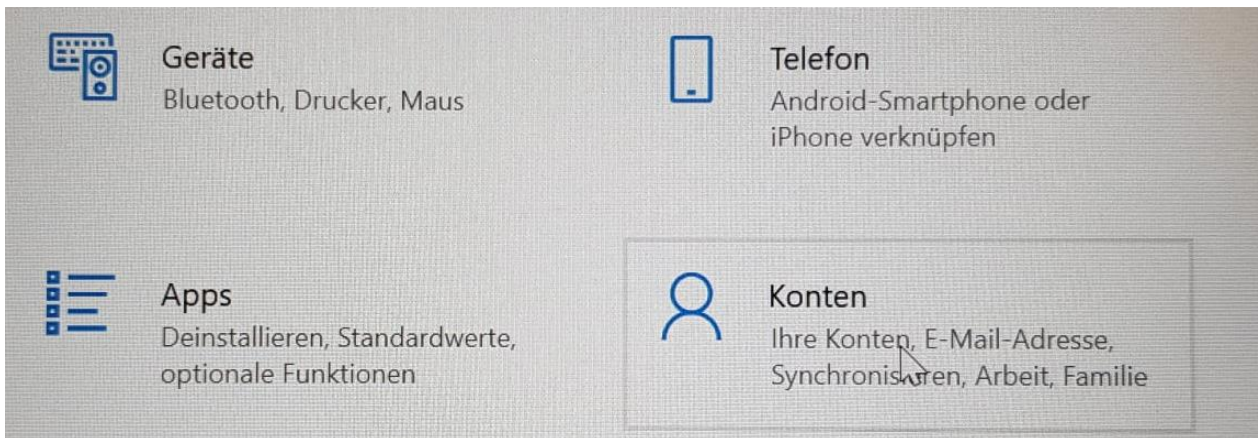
Geräte
Bluetooth, Drucker, Maus

Telefon
Android-Smartphone oder iPhone verknüpfen

Apps
Deinstallieren, Standardwerte, optionale Funktionen

Konten
Ihre Konten, E-Mail-Adresse, Synchronisieren, Arbeit, Familie